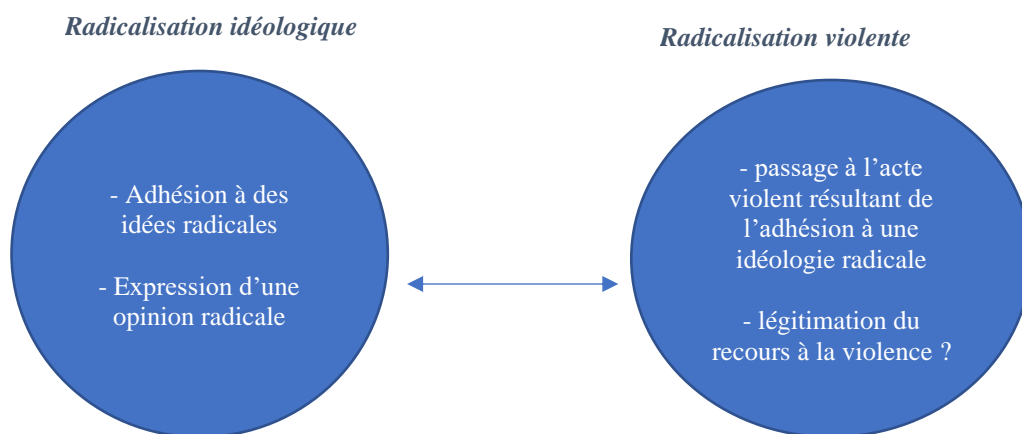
Radicalisation idéologique

- Adhésion à des idées radicales

- Expression d’une opinion radicale

Radicalisation violente

- passage à l’acte violent résultant de l’adhésion à une idéologie radicale

- légitimation du recours à la violence ?